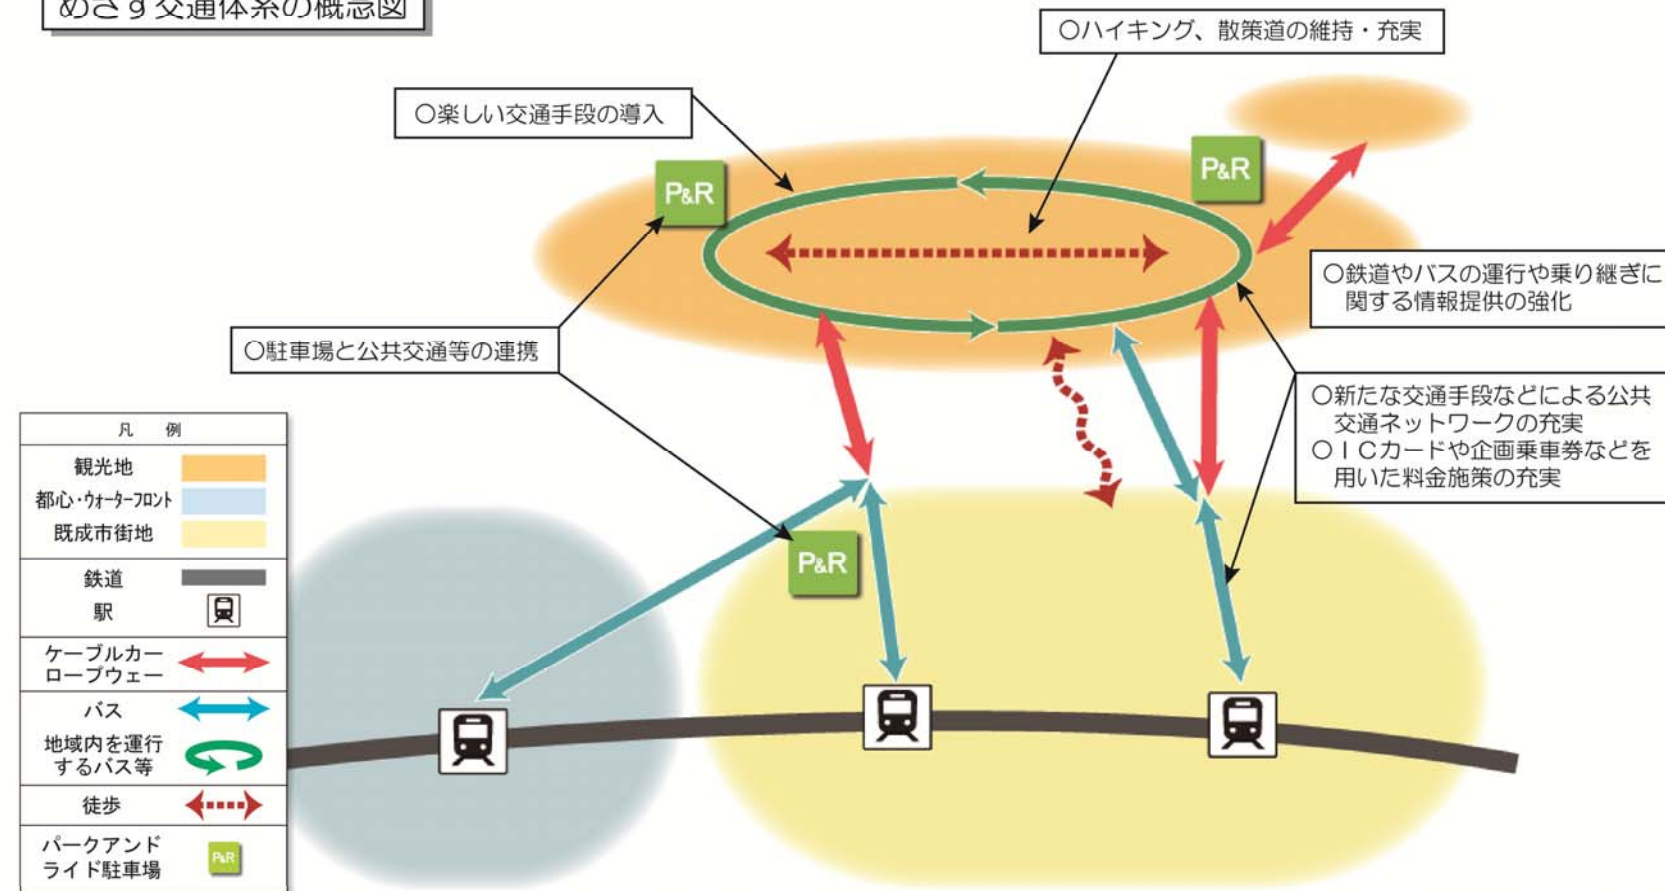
めざす交通体系の概念図

○ハイキング、散策道の維持・充実

○楽しい交通手段の導入

P&R

P&R

○鉄道やバスの運行や乗り継ぎに関する情報提供の強化

○駐車場と公共交通等の連携

○新たな交通手段などによる公共交通ネットワークの充実
○ＩＣカードや企画乗車券などを用いた料金施策の充実

P&R

| 凡　例 | |
|---|---|
| 観光地 | |
| 都心・ウォーターフロント | |
| 既成市街地 | |
| 鉄道 | |
| 駅 | |
| ケーブルカー ロープウェー | |
| バス | |
| 地域内を運行するバス等 | |
| 徒歩 | |
| パークアンドライド駐車場 | P&R |